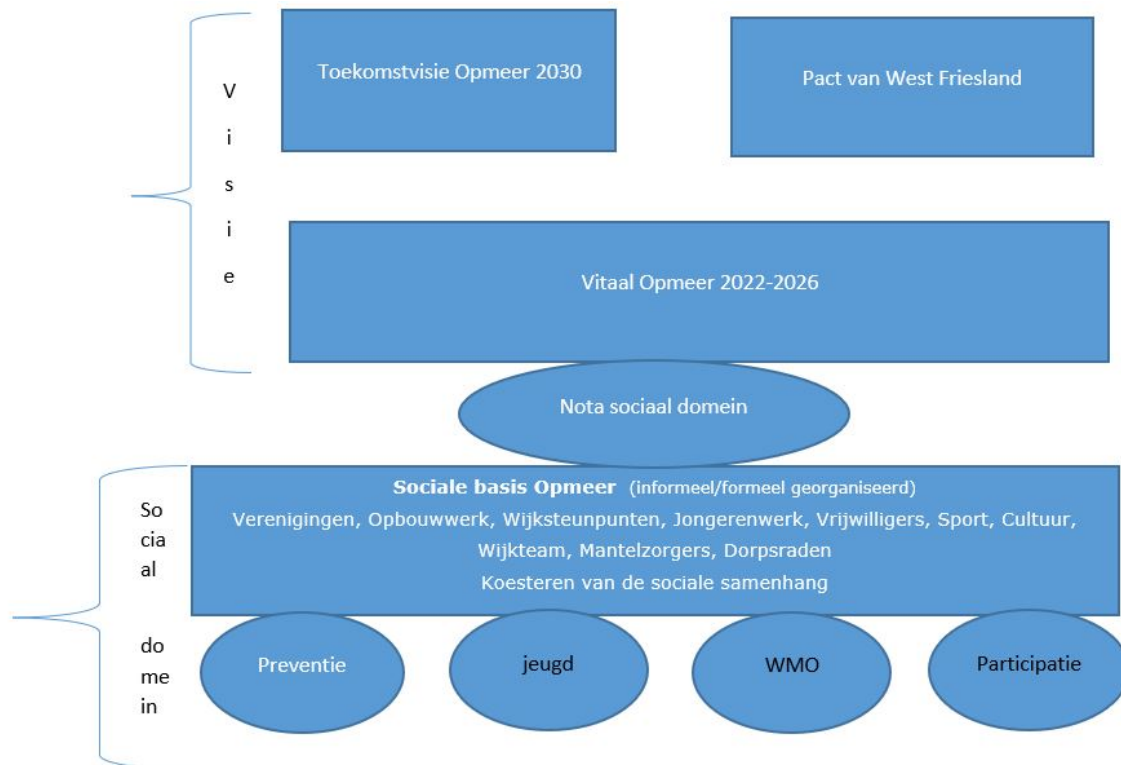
V
i
s
i
e

Toekomstvisie Opmeer 2030

Pact van West Friesland

Vitaal Opmeer 2022-2026

Nota sociaal domein

So
cia
al

do
me
in

**Sociale basis Opmeer** (informeel/formeel georganiseerd)
Verenigingen, Opbouwwerk, Wijksteunpunten, Jongerenwerk, Vrijwilligers, Sport, Cultuur, Wijkteam, Mantelzorgers, Dorpsraden
Koesteren van de sociale samenhang

Preventie

jeugd

WMO

Participatie